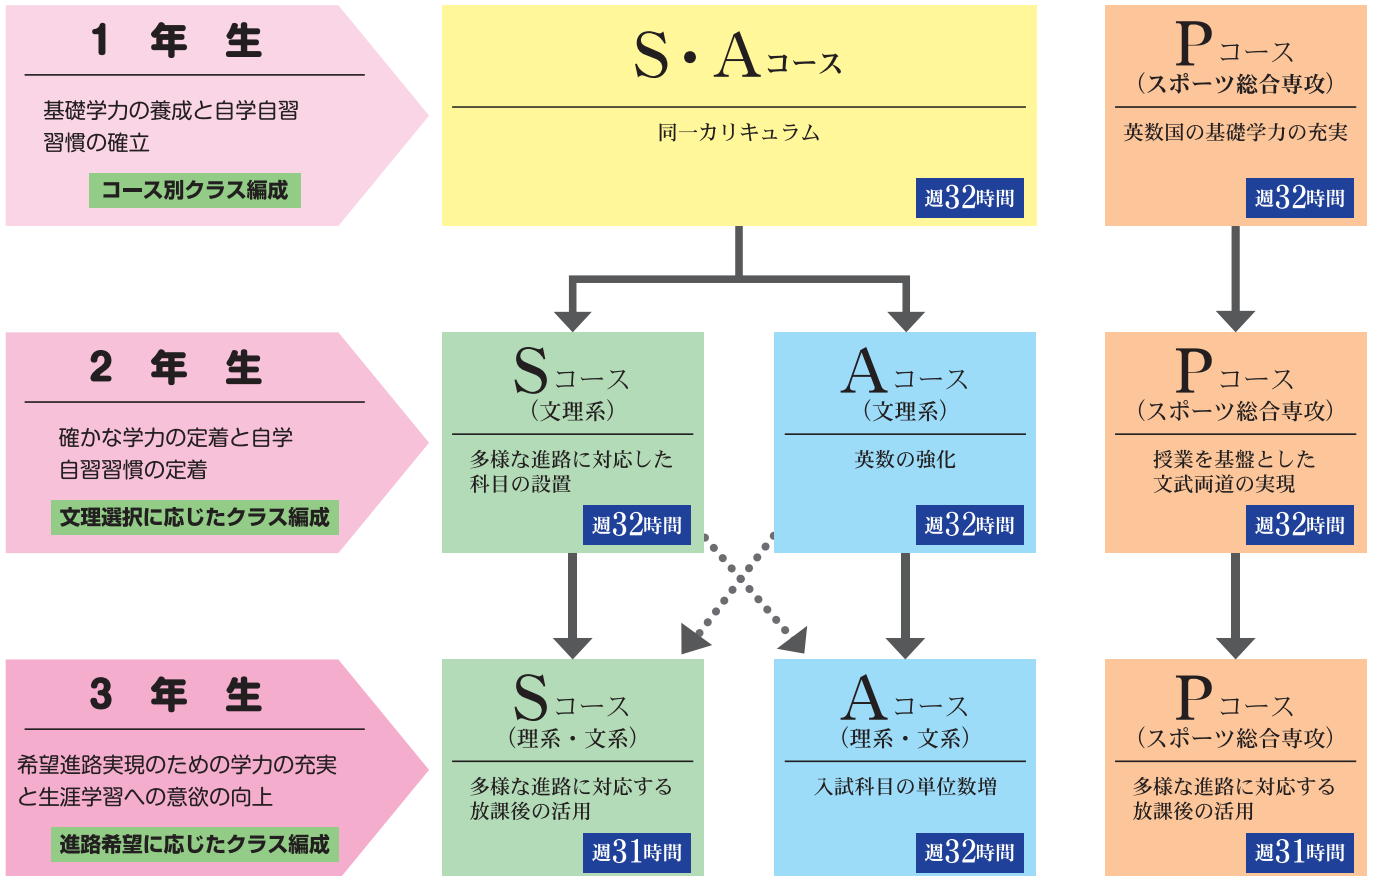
1 年 生

基礎学力の養成と自学自習習慣の確立

コース別クラス編成

S・Aコース

同一カリキュラム

週32時間

Pコース
（スポーツ総合専攻）

英数国の基礎学力の充実

週32時間

2 年 生

確かな学力の定着と自学自習習慣の定着

文理選択に応じたクラス編成

Sコース
（文理系）

多様な進路に対応した科目の設置

週32時間

Aコース
（文理系）

英数の強化

週32時間

Pコース
（スポーツ総合専攻）

授業を基盤とした文武両道の実現

週32時間

3 年 生

希望進路実現のための学力の充実と生涯学習への意欲の向上

進路希望に応じたクラス編成

Sコース
（理系・文系）

多様な進路に対応する放課後の活用

週31時間

Aコース
（理系・文系）

入試科目の単位数増

週32時間

Pコース
（スポーツ総合専攻）

多様な進路に対応する放課後の活用

週31時間